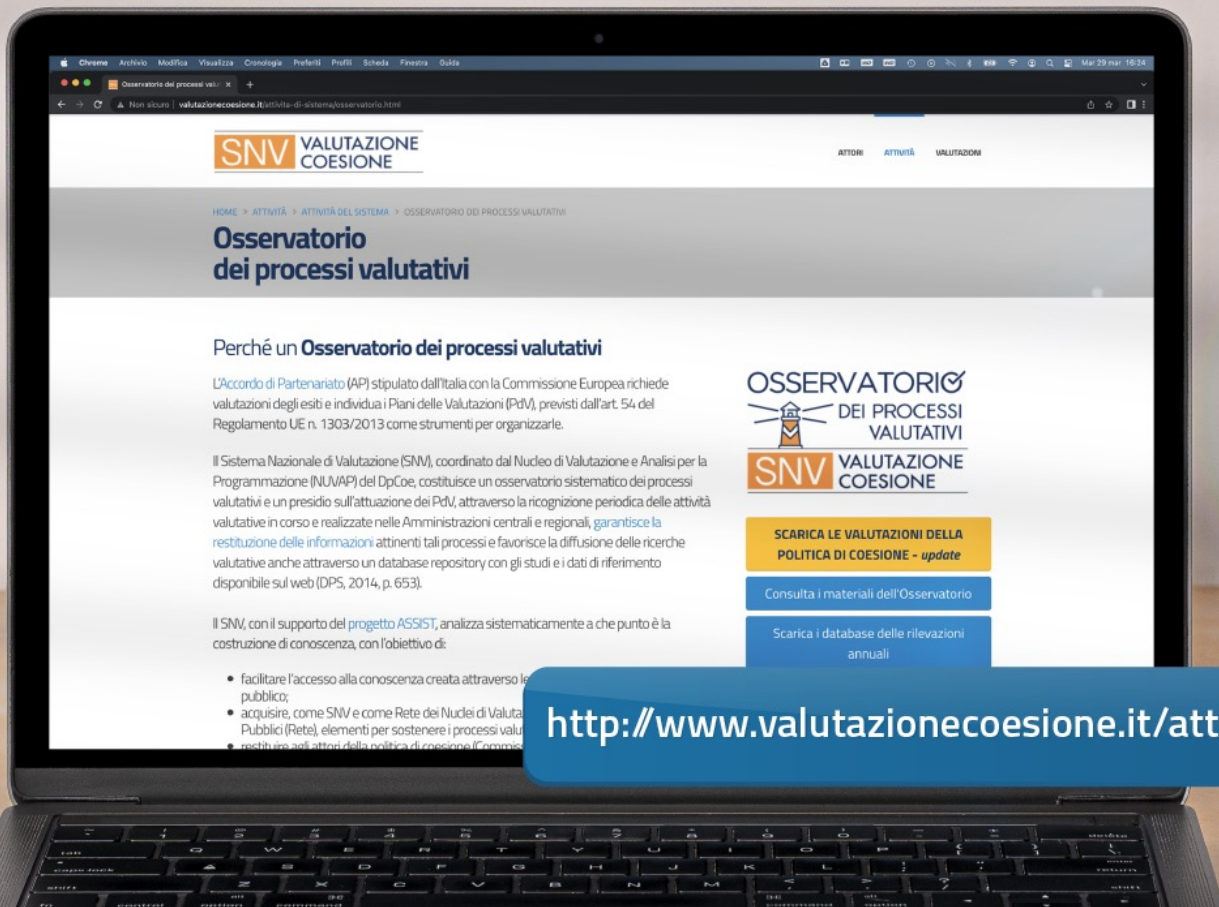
Chrome Archivio Modifica Visualizza Cronologia Preferiti Profili Scheda Finestra Guida

Mar 29 mar 16:24

Osservatorio dei processi valu ×

Non sicuro | valutazionecoesione.it/attivita-di-sistema/osservatorio.html

SNV VALUTAZIONE COESIONE

ATTORI ATTIVITÀ VALUTAZIONI

HOME > ATTIVITÀ > ATTIVITÀ DEL SISTEMA > OSSERVATORIO DEI PROCESSI VALUTATIVI

Osservatorio dei processi valutativi

Perché un Osservatorio dei processi valutativi

L'Accordo di Partenariato (AP) stipulato dall'Italia con la Commissione Europea richiede valutazioni degli esiti e individua i Piani delle Valutazioni (PdV), previsti dall'art. 54 del Regolamento UE n. 1303/2013 come strumenti per organizzarle.

Il Sistema Nazionale di Valutazione (SNV), coordinato dal Nucleo di Valutazione e Analisi per la Programmazione (NUVAP) del DpCoe, costituisce un osservatorio sistematico dei processi valutativi e un presidio sull'attuazione dei PdV, attraverso la ricognizione periodica delle attività valutative in corso e realizzate nelle Amministrazioni centrali e regionali, garantisce la restituzione delle informazioni attinenti tali processi e favorisce la diffusione delle ricerche valutative anche attraverso un database repository con gli studi e i dati di riferimento disponibile sul web (DPS, 2014, p. 653).

Il SNV, con il supporto del progetto ASSIST, analizza sistematicamente a che punto è la costruzione di conoscenza, con l'obiettivo di:

• facilitare l'accesso alla conoscenza creata attraverso le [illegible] pubblico;
• acquisire, come SNV e come Rete dei Nuclei di Valuta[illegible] Pubblici (Rete), elementi per sostenere i processi valu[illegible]
• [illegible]

OSSERVATORIO DEI PROCESSI VALUTATIVI

SNV VALUTAZIONE COESIONE

SCARICA LE VALUTAZIONI DELLA POLITICA DI COESIONE - update

Consulta i materiali dell'Osservatorio

Scarica i database delle rilevazioni annuali

http://www.valutazionecoesione.it/att